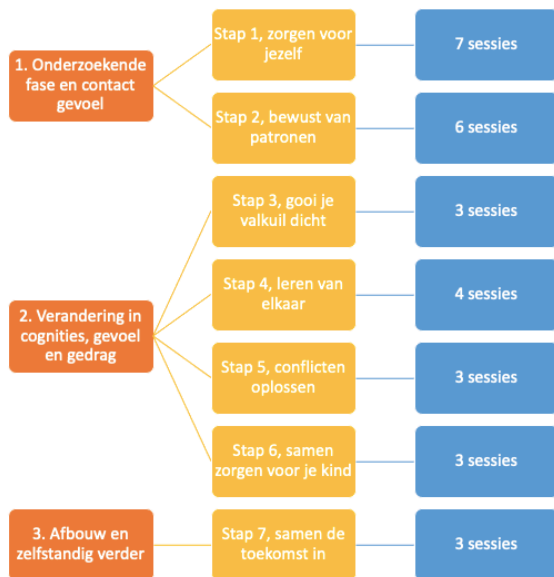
1. Onderzoekende fase en contact gevoel

Stap 1, zorgen voor jezelf

7 sessies

Stap 2, bewust van patronen

6 sessies

2. Verandering in cognities, gevoel en gedrag

Stap 3, gooi je valkuil dicht

3 sessies

Stap 4, leren van elkaar

4 sessies

Stap 5, conflicten oplossen

3 sessies

Stap 6, samen zorgen voor je kind

3 sessies

3. Afbouw en zelfstandig verder

Stap 7, samen de toekomst in

3 sessies